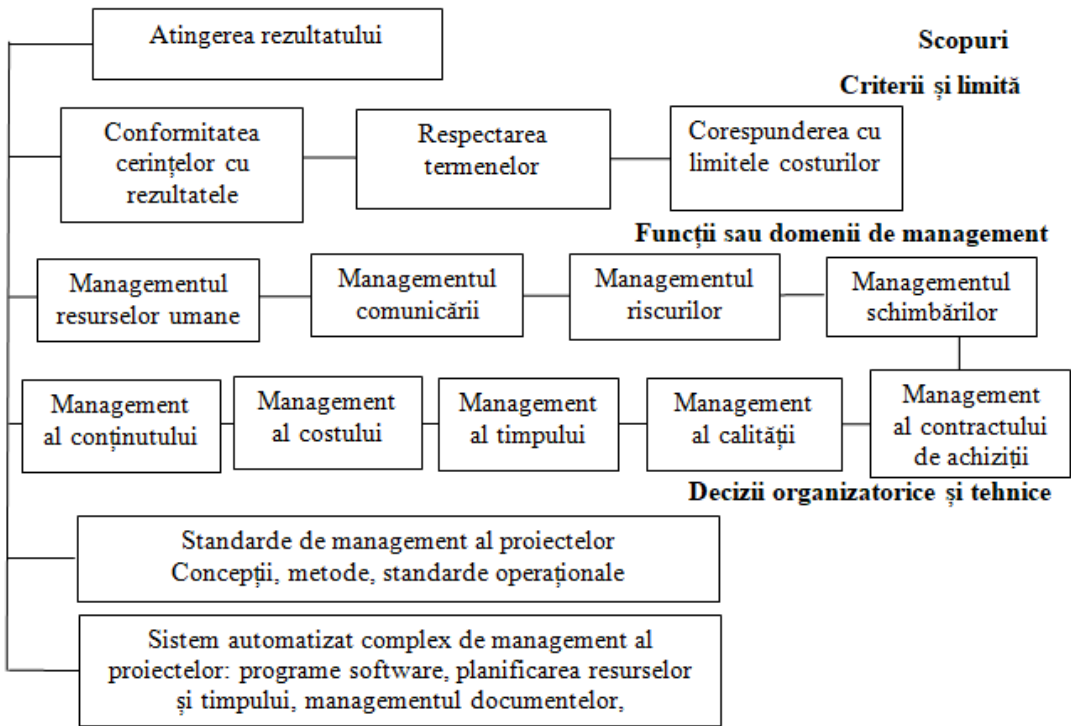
Atingerea rezultatului

Scopuri

Criterii și limită

Conformitatea cerințelor cu rezultatele

Respectarea termenelor

Corespunderea cu limitele costurilor

Funcții sau domenii de management

Managementul resurselor umane

Managementul comunicării

Managementul riscurilor

Managementul schimbărilor

Management al conținutului

Management al costului

Management al timpului

Management al calității

Management al contractului de achiziții

Decizii organizatorice și tehnice

Standarde de management al proiectelor
Concepții, metode, standarde operaționale

Sistem automatizat complex de management al proiectelor: programe software, planificarea resurselor și timpului, managementul documentelor,